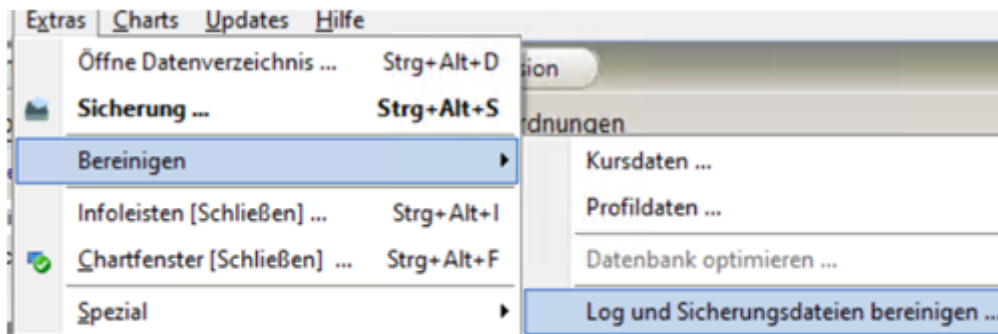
Extras | Charts | Updates | Hilfe

Öffne Datenverzeichnis ... Strg+Alt+D
Sicherung ... Strg+Alt+S
Bereinigen
Infoleisten [Schließen] ... Strg+Alt+I
Chartfenster [Schließen] ... Strg+Alt+F
Spezial

sion
rdnungen

Kursdaten ...
Profildaten ...
Datenbank optimieren ...
Log und Sicherungsdateien bereinigen ...